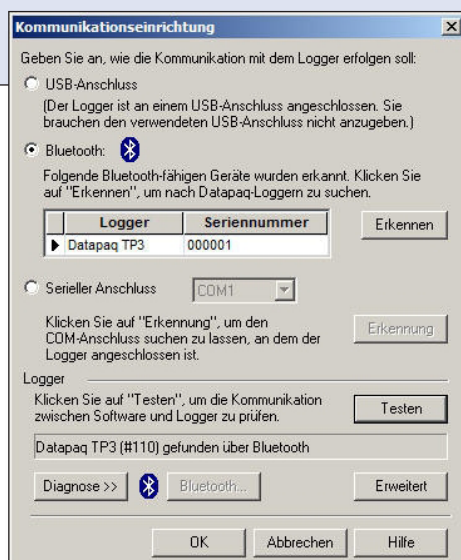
Kommunikationseinrichtung

Geben Sie an, wie die Kommunikation mit dem Logger erfolgen soll:

USB-Anschluss

(Der Logger ist an einem USB-Anschluss angeschlossen. Sie brauchen den verwendeten USB-Anschluss nicht anzugeben.)

Bluetooth:

Folgende Bluetooth-fähigen Geräte wurden erkannt. Klicken Sie auf "Erkennen", um nach Datapaq-Loggern zu suchen.

| Logger | Seriennummer |
|---|---|
| Datapaq TP3 | 000001 |

Erkennen

Serieller Anschluss COM1

Klicken Sie auf "Erkennung", um den COM-Anschluss suchen zu lassen, an dem der Logger angeschlossen ist.

Erkennung

Logger

Klicken Sie auf "Testen", um die Kommunikation zwischen Software und Logger zu prüfen.

Testen

Datapaq TP3 (#110) gefunden über Bluetooth

Diagnose >> Bluetooth... Erweitert

OK Abbrechen Hilfe